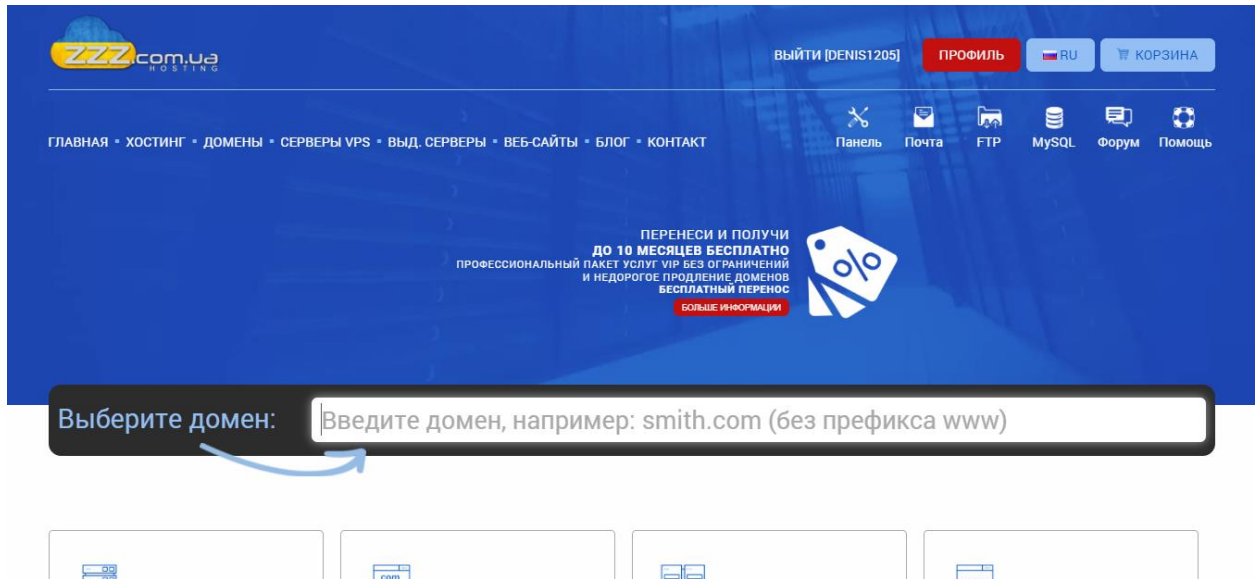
ZZZ.com.ua HOSTING

ВЫЙТИ [DENIS1205] ПРОФИЛЬ RU КОРЗИНА

ГЛАВНАЯ • ХОСТИНГ • ДОМЕНЫ • СЕРВЕРЫ VPS • ВЫД. СЕРВЕРЫ • ВЕБ-САЙТЫ • БЛОГ • КОНТАКТ

Панель Почта FTP MySQL Форум Помощь

ПЕРЕНЕСИ И ПОЛУЧИ
ДО 10 МЕСЯЦЕВ БЕСПЛАТНО
ПРОФЕССИОНАЛЬНЫЙ ПАКЕТ УСЛУГ VIP БЕЗ ОГРАНИЧЕНИЙ
И НЕДОРОГОЕ ПРОДЛЕНИЕ ДОМЕНОВ
БЕСПЛАТНЫЙ ПЕРЕНОС
БОЛЬШЕ ИНФОРМАЦИИ

Выберите домен: Введите домен, например: smith.com (без префикса www)

com